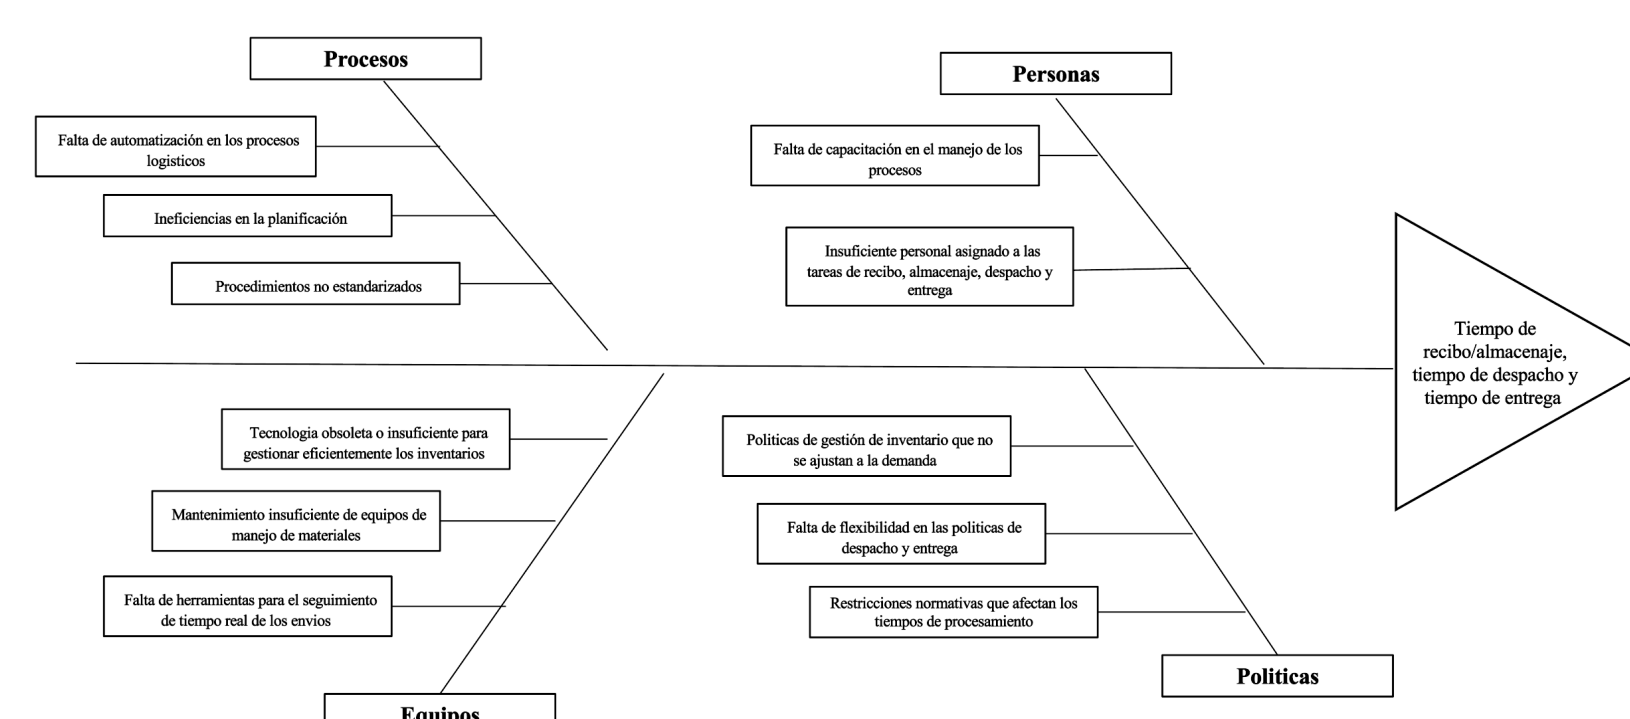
Procesos

Falta de automatización en los procesos logisticos

Ineficiencias en la planificación

Procedimientos no estandarizados

Personas

Falta de capacitación en el manejo de los procesos

Insuficiente personal asignado a las tareas de recibo, almacenaje, despacho y entrega

Tiempo de recibo/almacenaje, tiempo de despacho y tiempo de entrega

Tecnologia obsoleta o insuficiente para gestionar eficientemente los inventarios

Mantenimiento insuficiente de equipos de manejo de materiales

Falta de herramientas para el seguimiento de tiempo real de los envios

Equipos

Politicas de gestión de inventario que no se ajustan a la demanda

Falta de flexibilidad en las politicas de despacho y entrega

Restricciones normativas que afectan los tiempos de procesamiento

Politicas